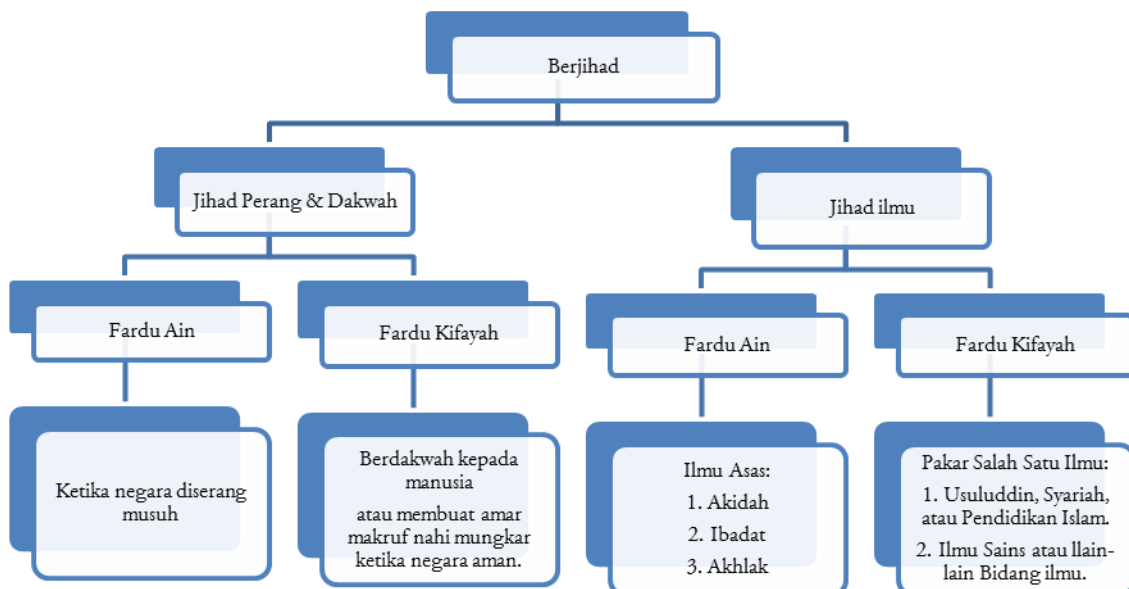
Berjihad

Jihad Perang & Dakwah

Jihad ilmu

Fardu Ain

Fardu Kifayah

Fardu Ain

Fardu Kifayah

Ketika negara diserang musuh

Berdakwah kepada manusia

atau membuat amar makruf nahi mungkar ketika negara aman.

Ilmu Asas:

1. Akidah

2. Ibadat

3. Akhlak

Pakar Salah Satu Ilmu:

1. Usuluddin, Syariah, atau Pendidikan Islam.

2. Ilmu Sains atau llain-lain Bidang ilmu.